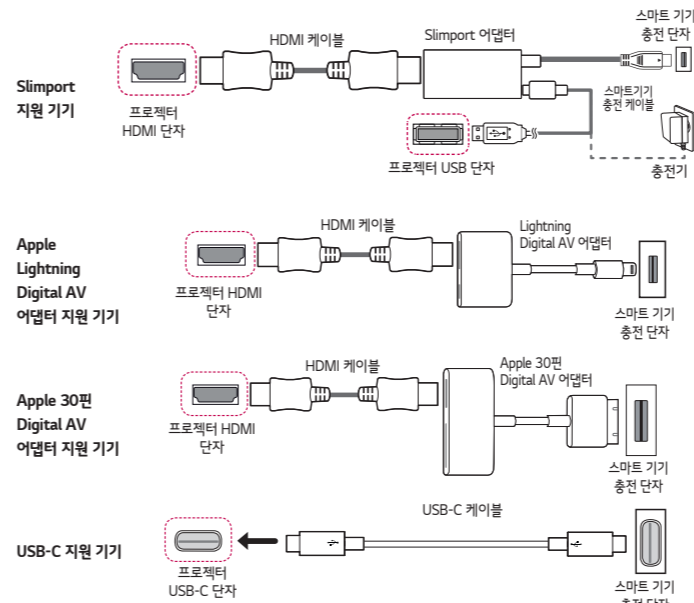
Slimport 지원 기기

HDMI 케이블

Slimport 어댑터

스마트 기기 충전 단자

스마트기기 충전 케이블

프로젝터 HDMI 단자

프로젝터 USB 단자

충전기

Apple Lightning Digital AV 어댑터 지원 기기

HDMI 케이블

Lightning Digital AV 어댑터

프로젝터 HDMI 단자

스마트 기기 충전 단자

Apple 30핀 Digital AV 어댑터 지원 기기

HDMI 케이블

Apple 30핀 Digital AV 어댑터

프로젝터 HDMI 단자

스마트 기기 충전 단자

USB-C 지원 기기

USB-C 케이블

프로젝터 USB-C 단자

스마트 기기 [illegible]